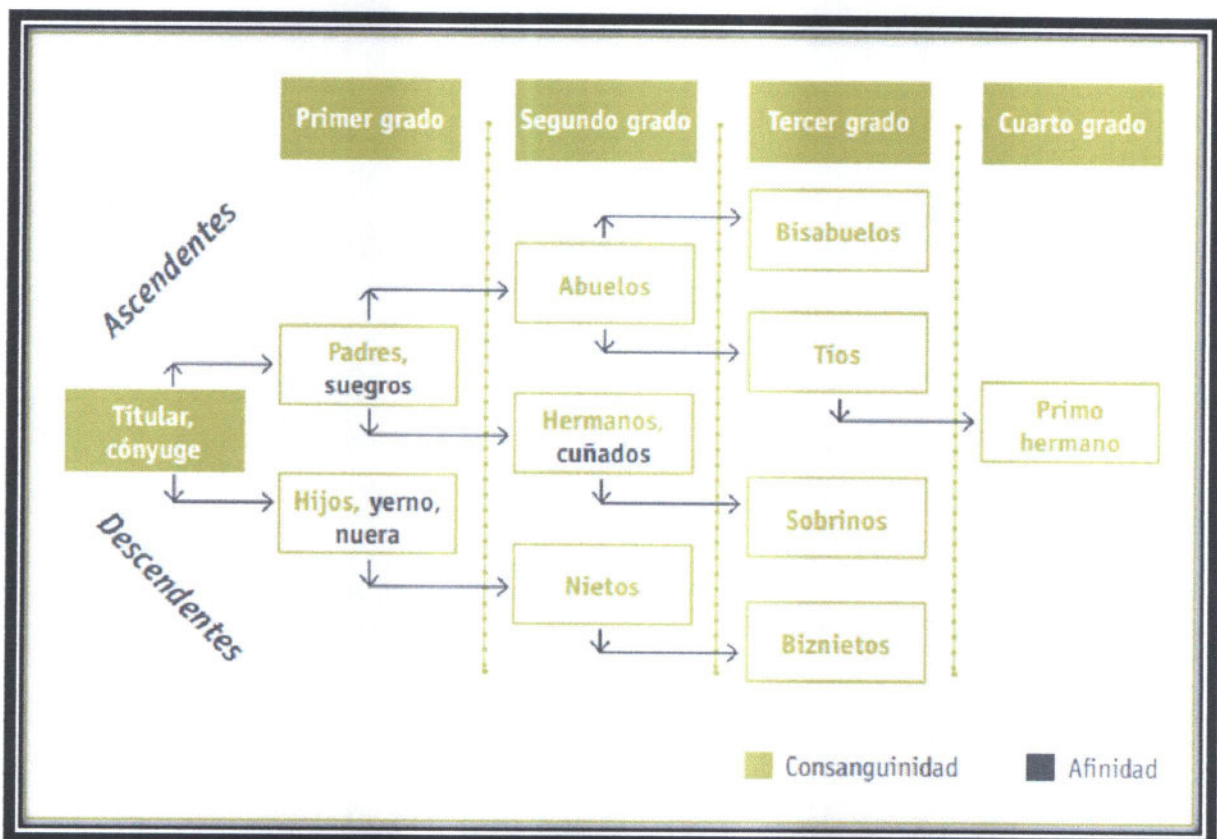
Primer grado

Segundo grado

Tercer grado

Cuarto grado

Ascendentes

Descendentes

Titular, cónyuge

Padres, suegros

Hijos, yerno, nuera

Abuelos

Hermanos, cuñados

Nietos

Bisabuelos

Tíos

Sobrinos

Biznietos

Primo hermano

Consanguinidad

Afinidad